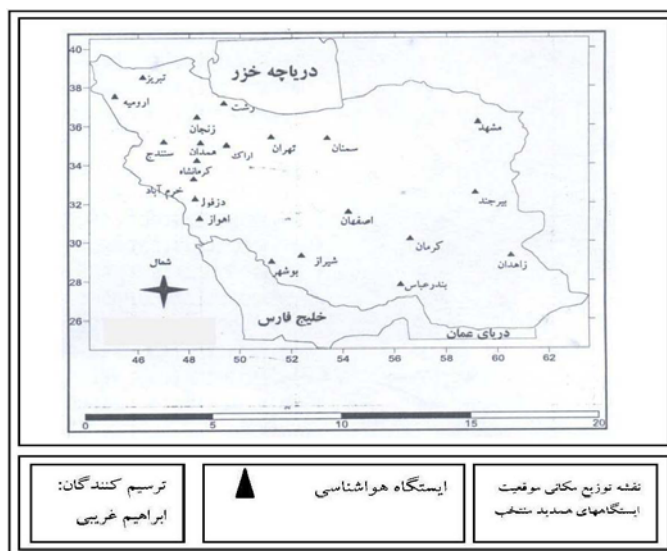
40
38
36
34
32
30
28
26

دریاچه خزر

تبریز
ارومیه
رشت
زنجان
سنندج
همدان
اراک
تهران
سمنان
مشهد
کرمانشاه
خرم آباد
دزفول
اهواز
اصفهان
بیرجند
کرمان
زاهدان
شیراز
بوشهر
بندرعباس
شمال

خلیج فارس
دریای عمان

46 48 50 52 54 56 58 60 62

0 5 10 15 20

ترسیم کنندگان:
ابراهیم غریبی

ایستگاه هواشناسی

نقشه توزیع مکانی موقعیت ایستگاههای مسدید منتخب